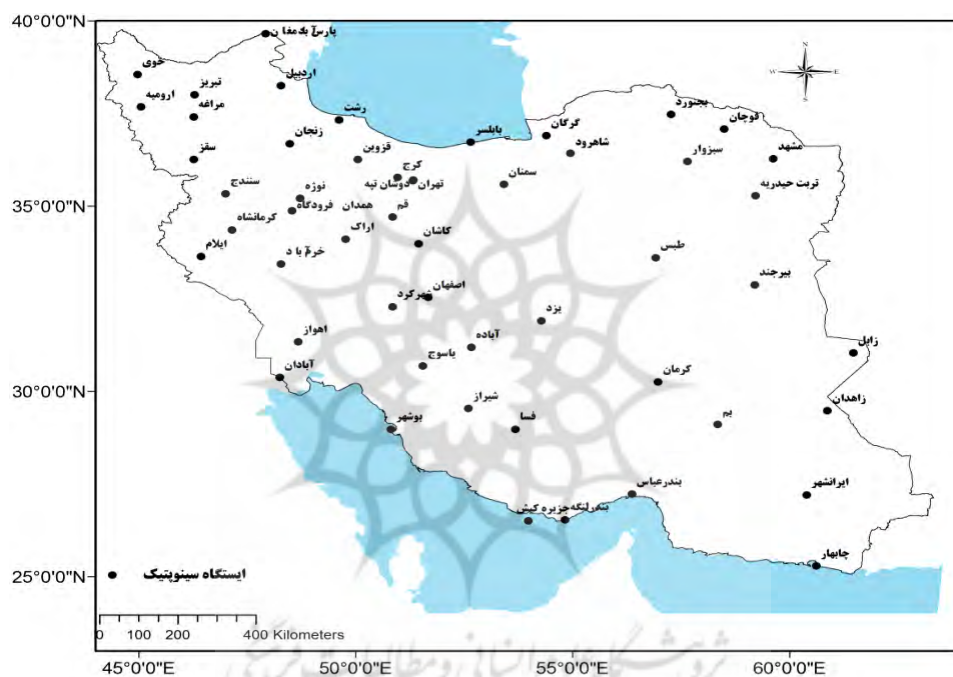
40°0'0"N
35°0'0"N
30°0'0"N
25°0'0"N
45°0'0"E
50°0'0"E
55°0'0"E
60°0'0"E
N
W
E
S
پارس آباد مغان
خوی
تبریز
ارومیه
مراغه
اردبیل
رشت
زنجان
سقز
قزوین
کرج
تهران دوشان تپه
سنندج
نوژه
همدان فرودگاه
قم
کرمانشاه
اراک
ایلام
خرم آباد
کاشان
بابلسر
گرگان
شاهرود
سمنان
بجنورد
قوچان
سبزوار
مشهد
تربت حیدریه
طبس
بیرجند
اصفهان
شهرکرد
یزد
آباده
یاسوج
اهواز
آبادان
شیراز
بوشهر
فسا
کرمان
بم
زابل
زاهدان
ایرانشهر
بندرعباس
بندرلنگه
جزیره کیش
چابهار
ایستگاه سینوپتیک
0 50 100 200 400 Kilometers
پژوهشگاه علوم انسانی و مطالعات فرهنگی